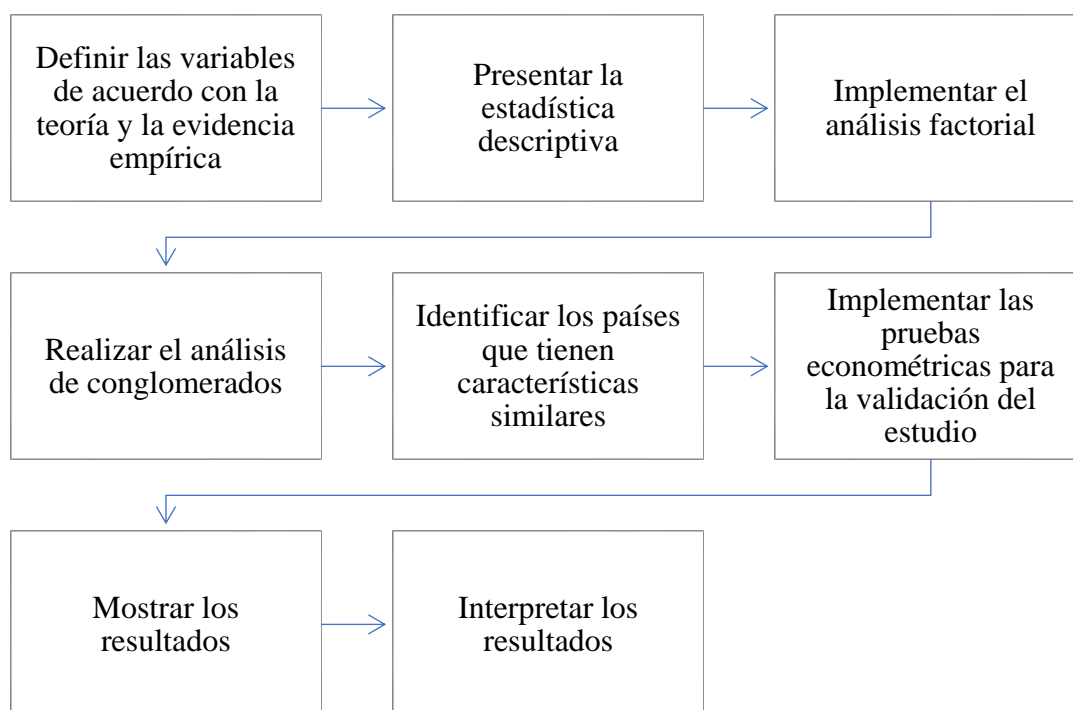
Definir las variables de acuerdo con la teoría y la evidencia empírica

Presentar la estadística descriptiva

Implementar el análisis factorial

Realizar el análisis de conglomerados

Identificar los países que tienen características similares

Implementar las pruebas econométricas para la validación del estudio

Mostrar los resultados

Interpretar los resultados